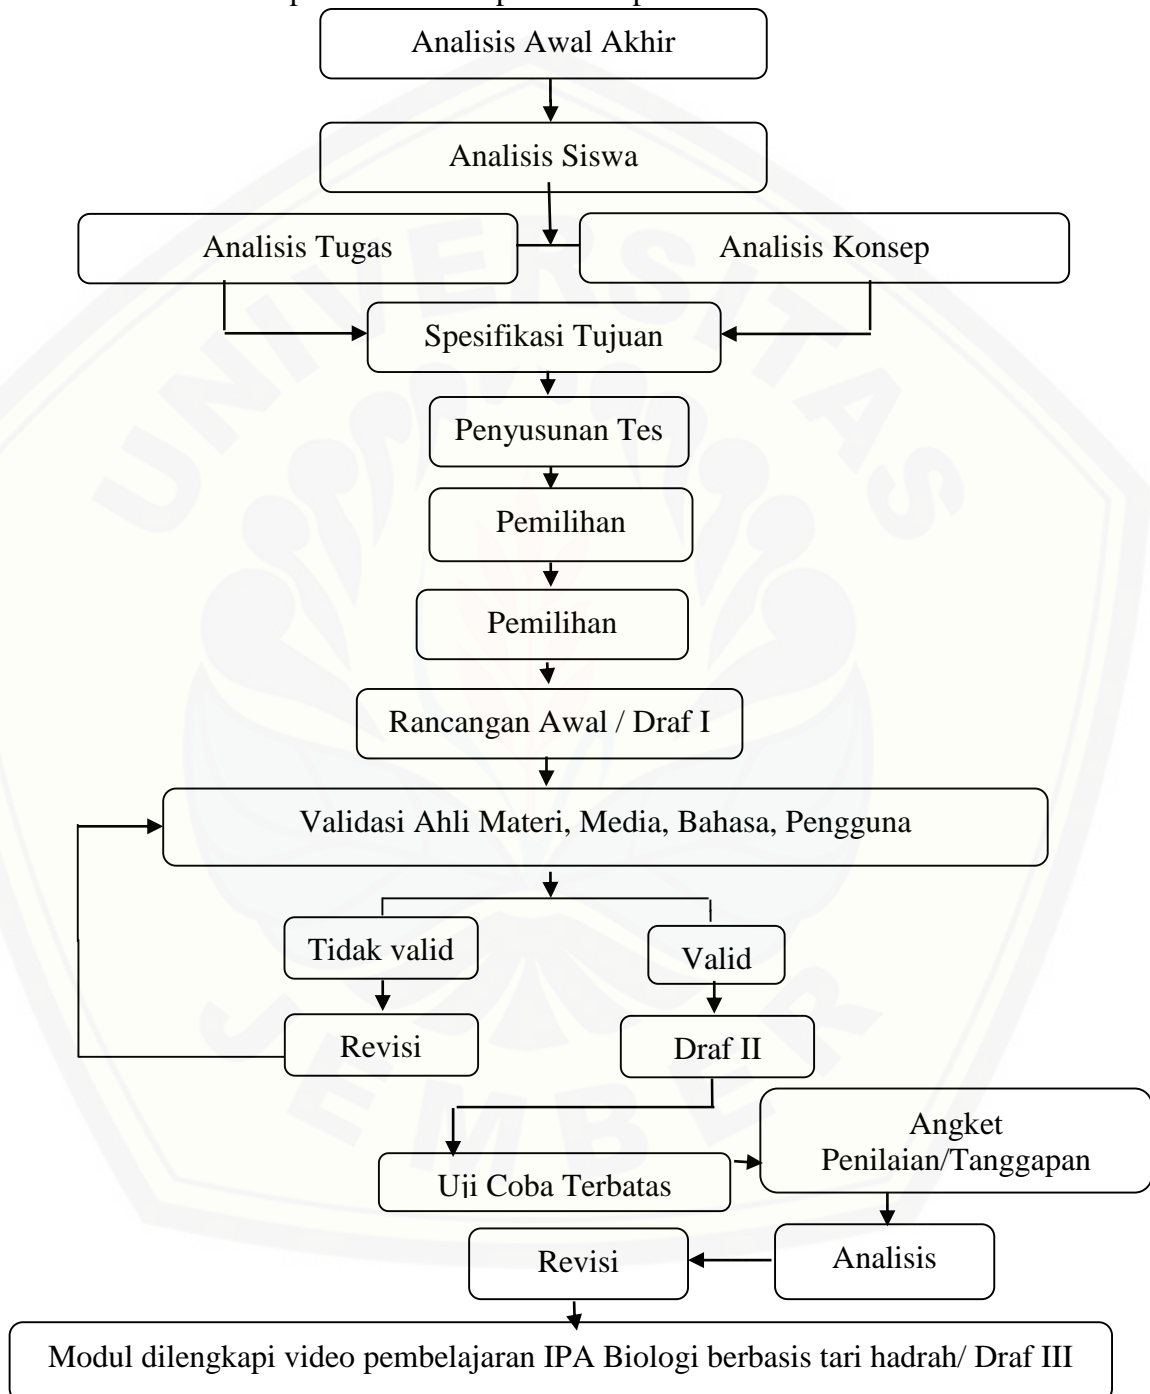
Analisis Awal Akhir

Analisis Siswa

Analisis Tugas

Analisis Konsep

Spesifikasi Tujuan

Penyusunan Tes

Pemilihan

Pemilihan

Rancangan Awal / Draf I

Validasi Ahli Materi, Media, Bahasa, Pengguna

Tidak valid

Valid

Revisi

Draf II

Angket Penilaian/Tanggapan

Uji Coba Terbatas

Revisi

Analisis

Modul dilengkapi video pembelajaran IPA Biologi berbasis tari hadrah/ Draf III